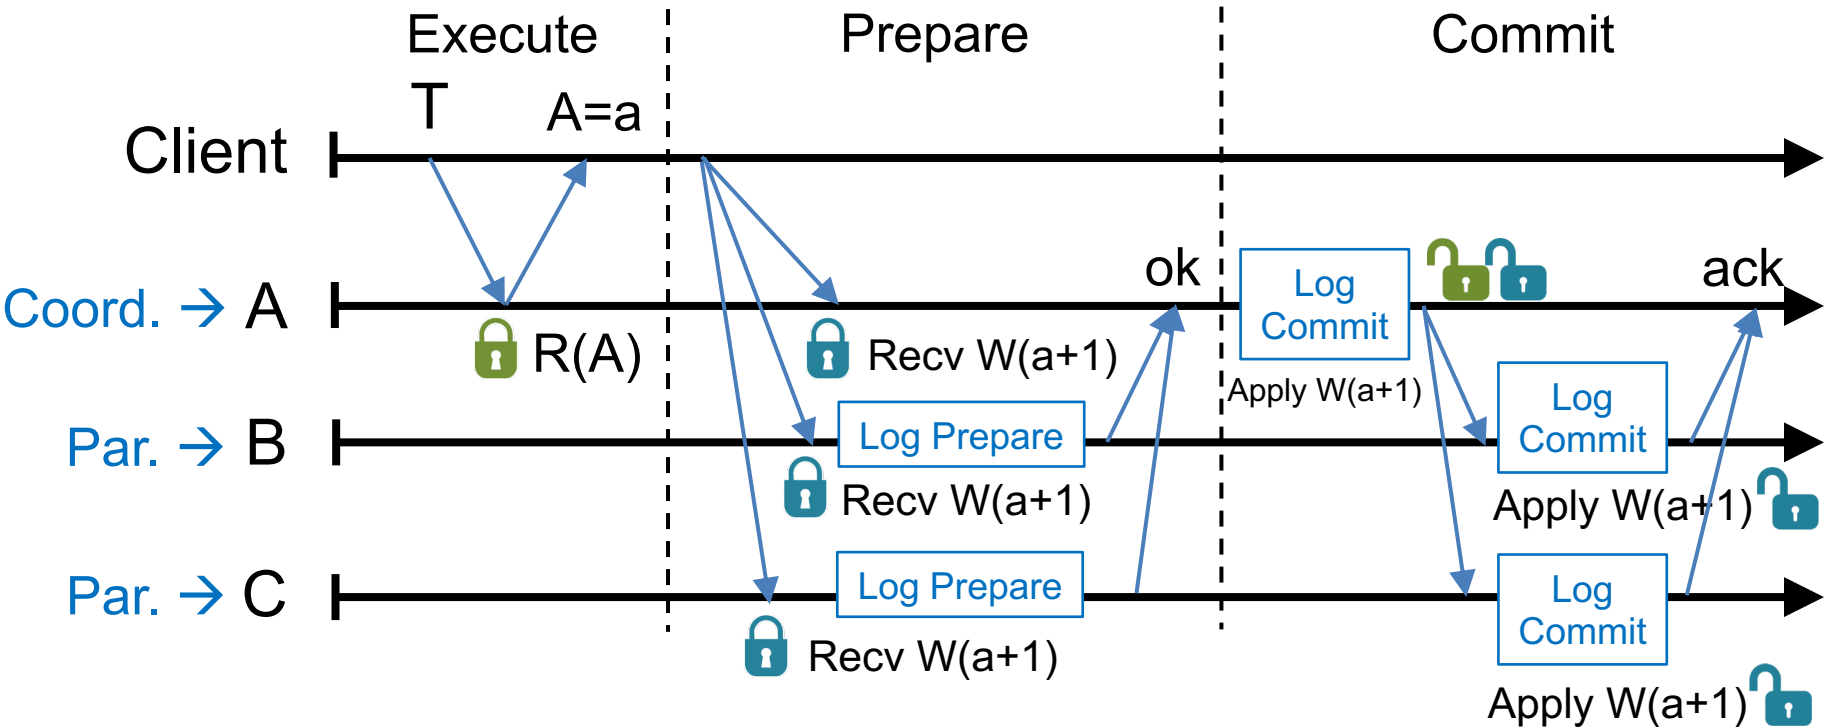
Execute Prepare Commit

T A=a

Client

Coord. → A

ok

Log Commit

ack

R(A)

Recv W(a+1)

Apply W(a+1)

Par. → B

Log Prepare

Log Commit

Recv W(a+1)

Apply W(a+1)

Par. → C

Log Prepare

Log Commit

Recv W(a+1)

Apply W(a+1)